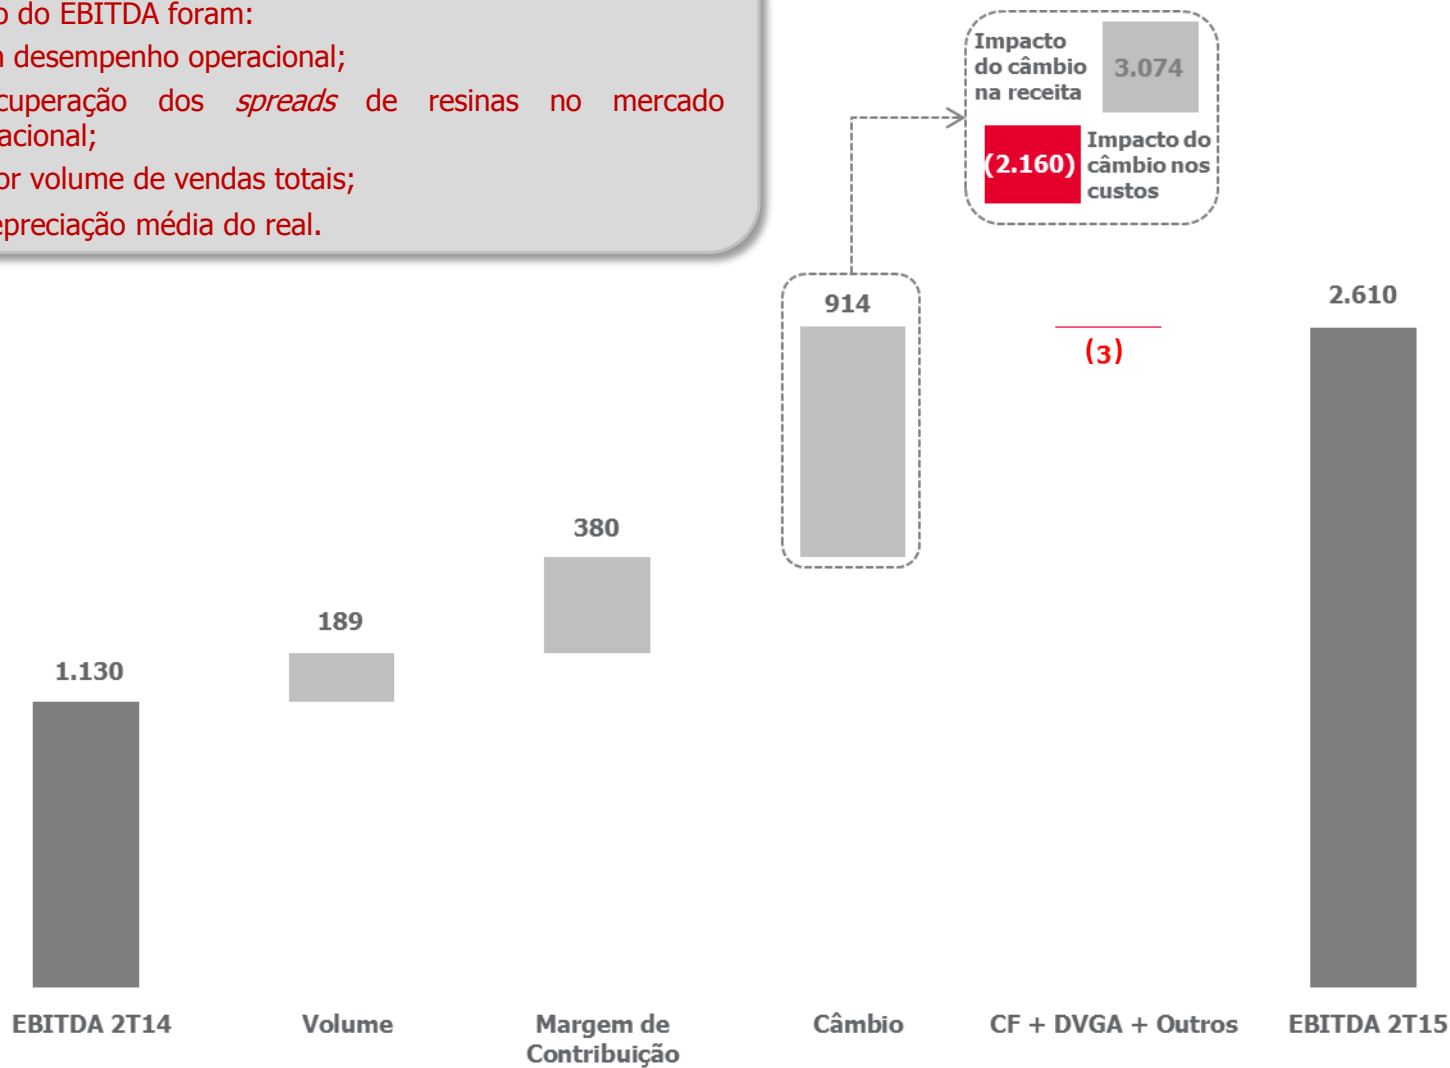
o do EBITDA foram:
 desempenho operacional;
cuperação dos *spreads* de resinas no mercado acional;
or volume de vendas totais;
epreciação média do real.

Impacto do câmbio na receita 3.074

(2.160) Impacto do câmbio nos custos

914

(3)

2.610

380

189

1.130

EBITDA 2T14

Volume

Margem de Contribuição

Câmbio

CF + DVGA + Outros

EBITDA 2T15